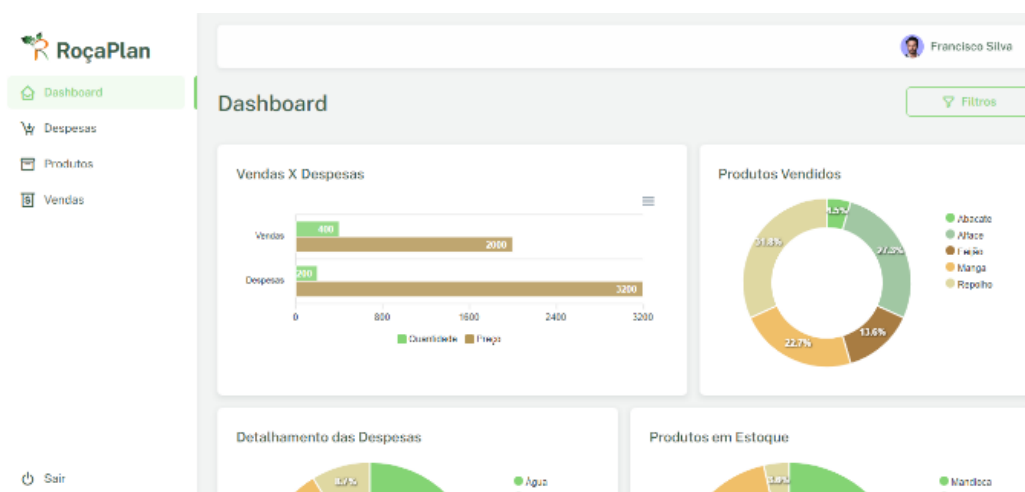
RoçaPlan

Dashboard
Despesas
Produtos
Vendas

Sair

Francisco Silva

Dashboard

Filtros

Vendas X Despesas

Vendas
Despesas
400
2000
200
3200
0
800
1600
2400
3200
Quantidade
Preço

Produtos Vendidos

4.5%
27.3%
13.6%
22.7%
31.8%
Abacate
Alface
Feijão
Manga
Repolho

Detalhamento das Despesas

8.7%
Água

Produtos em Estoque

3.8%
Mandioca